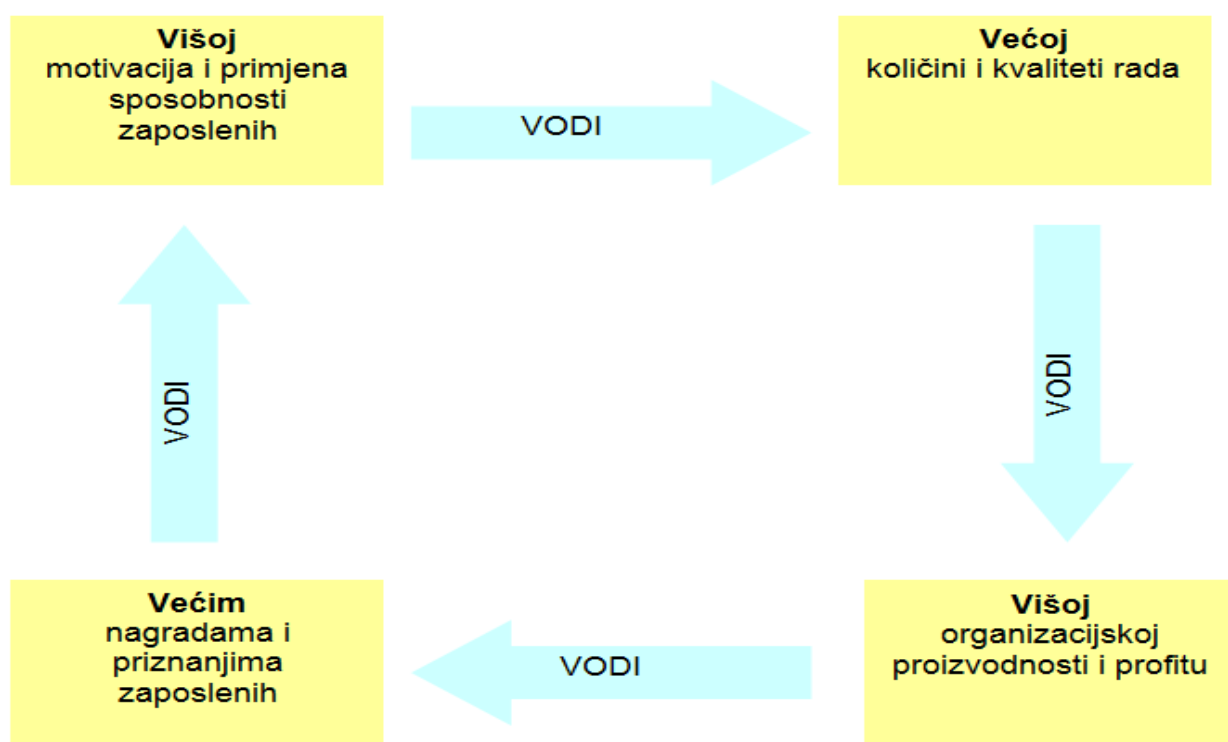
**Višoj**
motivacija i primjena sposobnosti zaposlenih

VODI

**Većoj**
količini i kvaliteti rada

VODI

**Višoj**
organizacijskoj proizvodnosti i profitu

VODI

**Većim**
nagradama i priznanjima zaposlenih

VODI